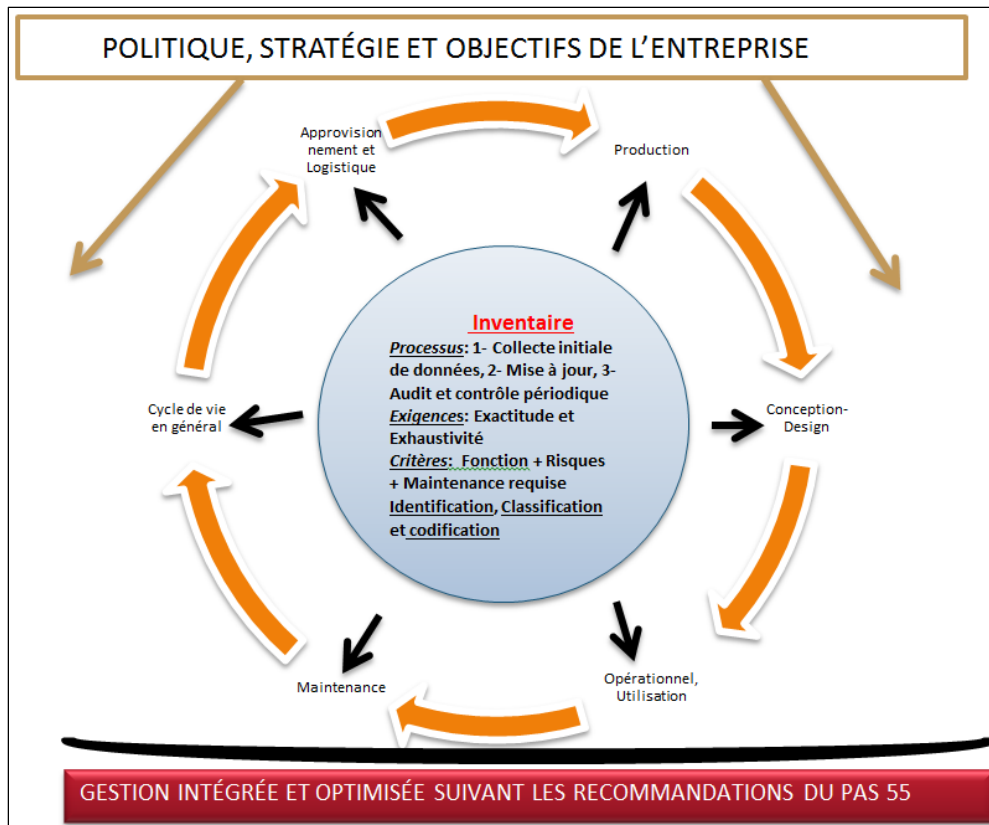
POLITIQUE, STRATÉGIE ET OBJECTIFS DE L'ENTREPRISE

Approvisionnement et Logistique

Production

Inventaire
Processus: 1- Collecte initiale de données, 2- Mise à jour, 3- Audit et contrôle périodique
Exigences: Exactitude et Exhaustivité
Critères: Fonction + Risques + Maintenance requise
Identification, Classification et codification

Cycle de vie en général

Conception-Design

Maintenance

Opérationnel, Utilisation

GESTION INTÉGRÉE ET OPTIMISÉE SUIVANT LES RECOMMANDATIONS DU PAS 55